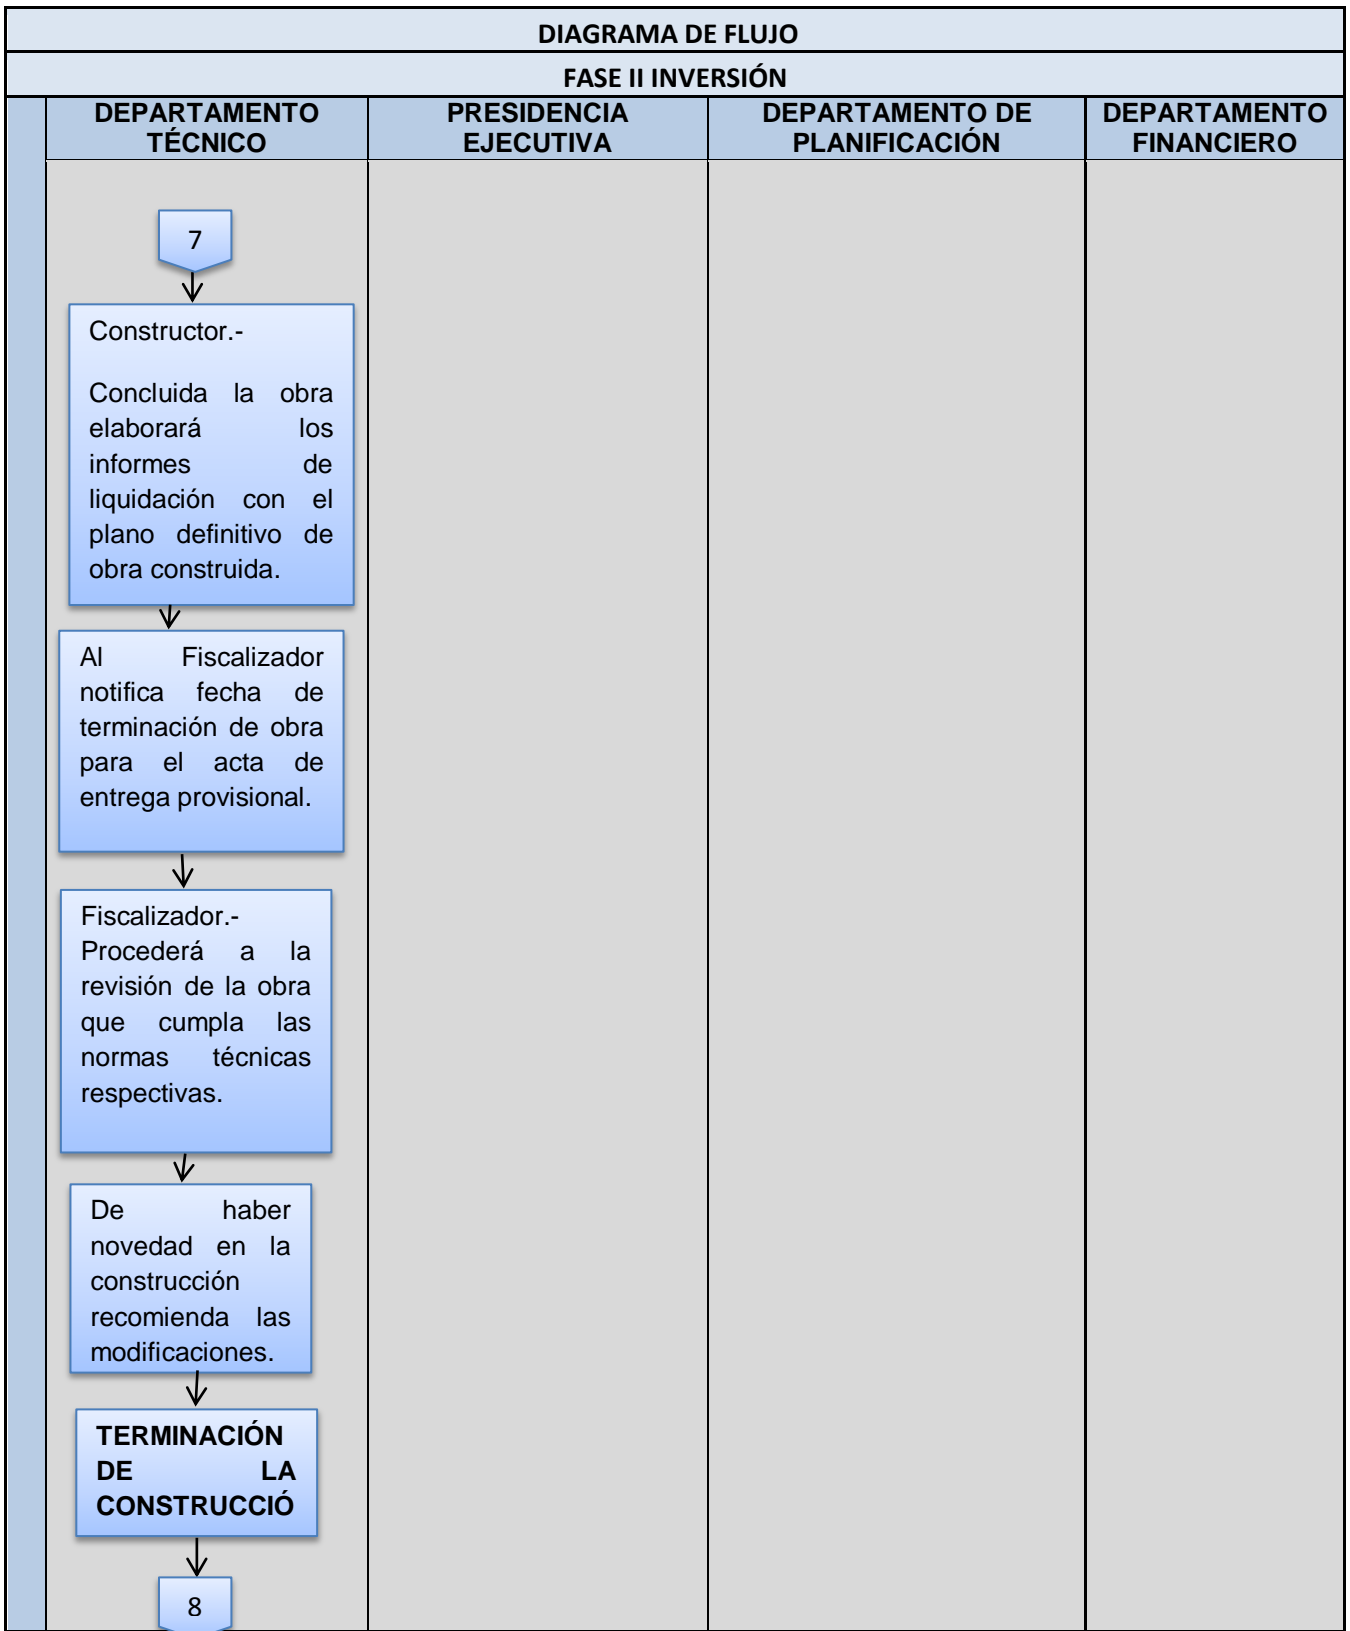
DIAGRAMA DE FLUJO

FASE II INVERSIÓN

| DEPARTAMENTO TÉCNICO | PRESIDENCIA EJECUTIVA | DEPARTAMENTO DE PLANIFICACIÓN | DEPARTAMENTO FINANCIERO |
|---|---|---|---|

7

Constructor.-

Concluida la obra elaborará los informes de liquidación con el plano definitivo de obra construida.

Al Fiscalizador notifica fecha de terminación de obra para el acta de entrega provisional.

Fiscalizador.- Procederá a la revisión de la obra que cumpla las normas técnicas respectivas.

De haber novedad en la construcción recomienda las modificaciones.

TERMINACIÓN DE LA CONSTRUCCIÓ

8